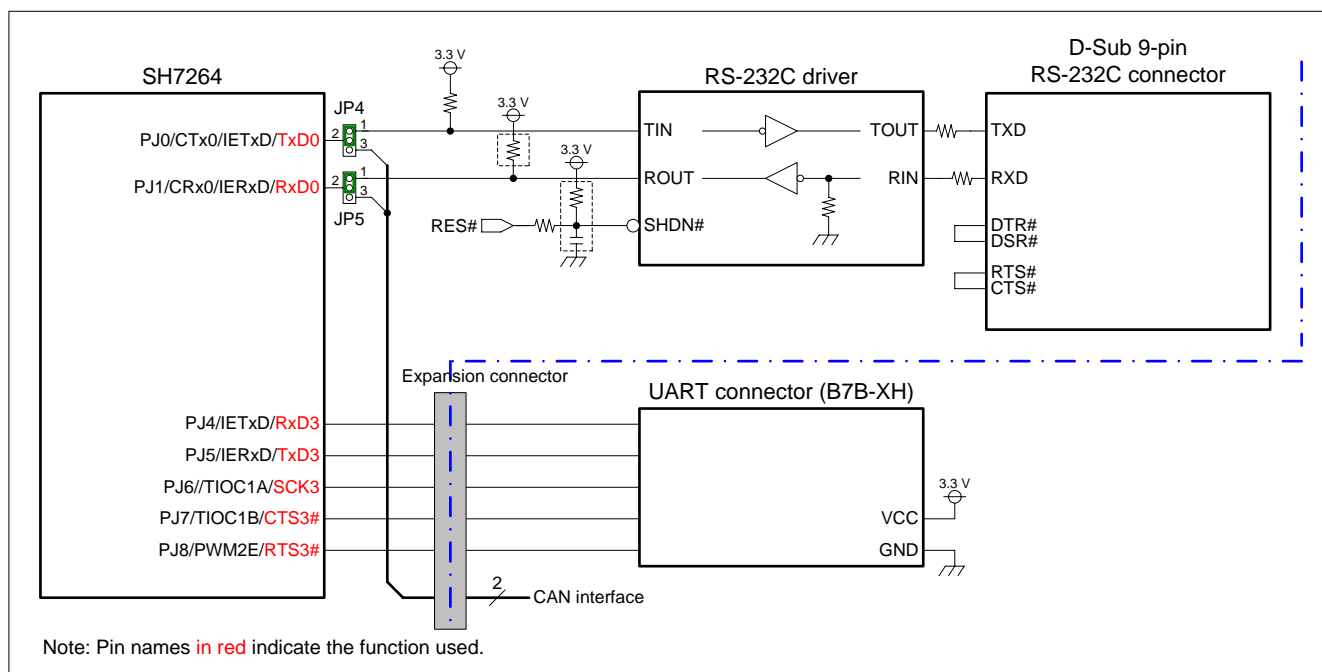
SH7264

JP4
PJ0/CTx0/IETxD/TxD0
2 1 3
PJ1/CRx0/IERxD/RxD0
2 1 3
JP5

3.3 V
3.3 V
3.3 V

RS-232C driver
TIN
ROUT
SHDN#
TOUT
RIN

RES#

D-Sub 9-pin
RS-232C connector
TXD
RXD
DTR#
DSR#
RTS#
CTS#

Expansion connector

UART connector (B7B-XH)

PJ4/IETxD/RxD3
PJ5/IERxD/TxD3
PJ6//TIOC1A/SCK3
PJ7/TIOC1B/CTS3#
PJ8/PWM2E/RTS3#

3.3 V
VCC
GND

2
CAN interface

Note: Pin names in red indicate the function used.